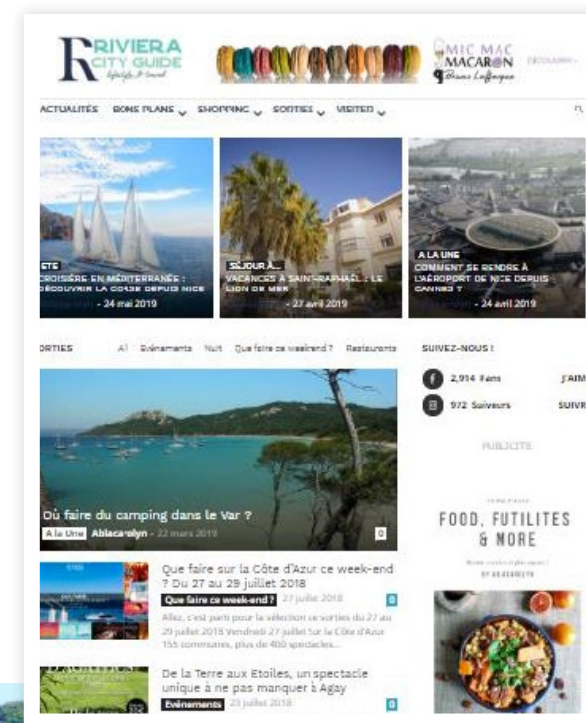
RIVIERA CITY GUIDE
lifestyle & travel

MIC MAC MACARON
Bruno Laffargue

DÉCOUVRIR

ACTUALITÉS BONS PLANS SHOPPING SORTIES VISITER

ETE
CROISIÈRE EN MÉDITERRANÉE : DÉCOUVRIR LA CORSE DEPUIS NICE
- 24 mai 2019

SÉJOUR À...
VACANCES À SAINT-RAPHAËL : LE LION DE MER
- 27 avril 2019

A LA UNE
COMMENT SE RENDRE À L'AÉROPORT DE NICE DEPUIS CANNES ?
- 24 avril 2019

ORTIES All Evénements Nuit Que faire ce weekend ? Restaurants

SUIVEZ-NOUS !

2,914 Fans J'AIM

972 Suiveurs SUIVR

PUBLICITE

Où faire du camping dans le Var ?
A la Une Ablacarolyn - 22 mars 2019 0

FOOD, FUTILITES & MORE

Que faire sur la Côte d'Azur ce week-end ? Du 27 au 29 juillet 2018
Que faire ce week-end ? 27 juillet 2018 0
Allez, c'est parti pour la sélection de sorties du 27 au 29 juillet 2018 Vendredi 27 juillet Sur la Côte d'Azur 155 communes, plus de 400 spectacles...

De la Terre aux Etoiles, un spectacle unique à ne pas manquer à Agay
Evénements 23 juillet 2018 0